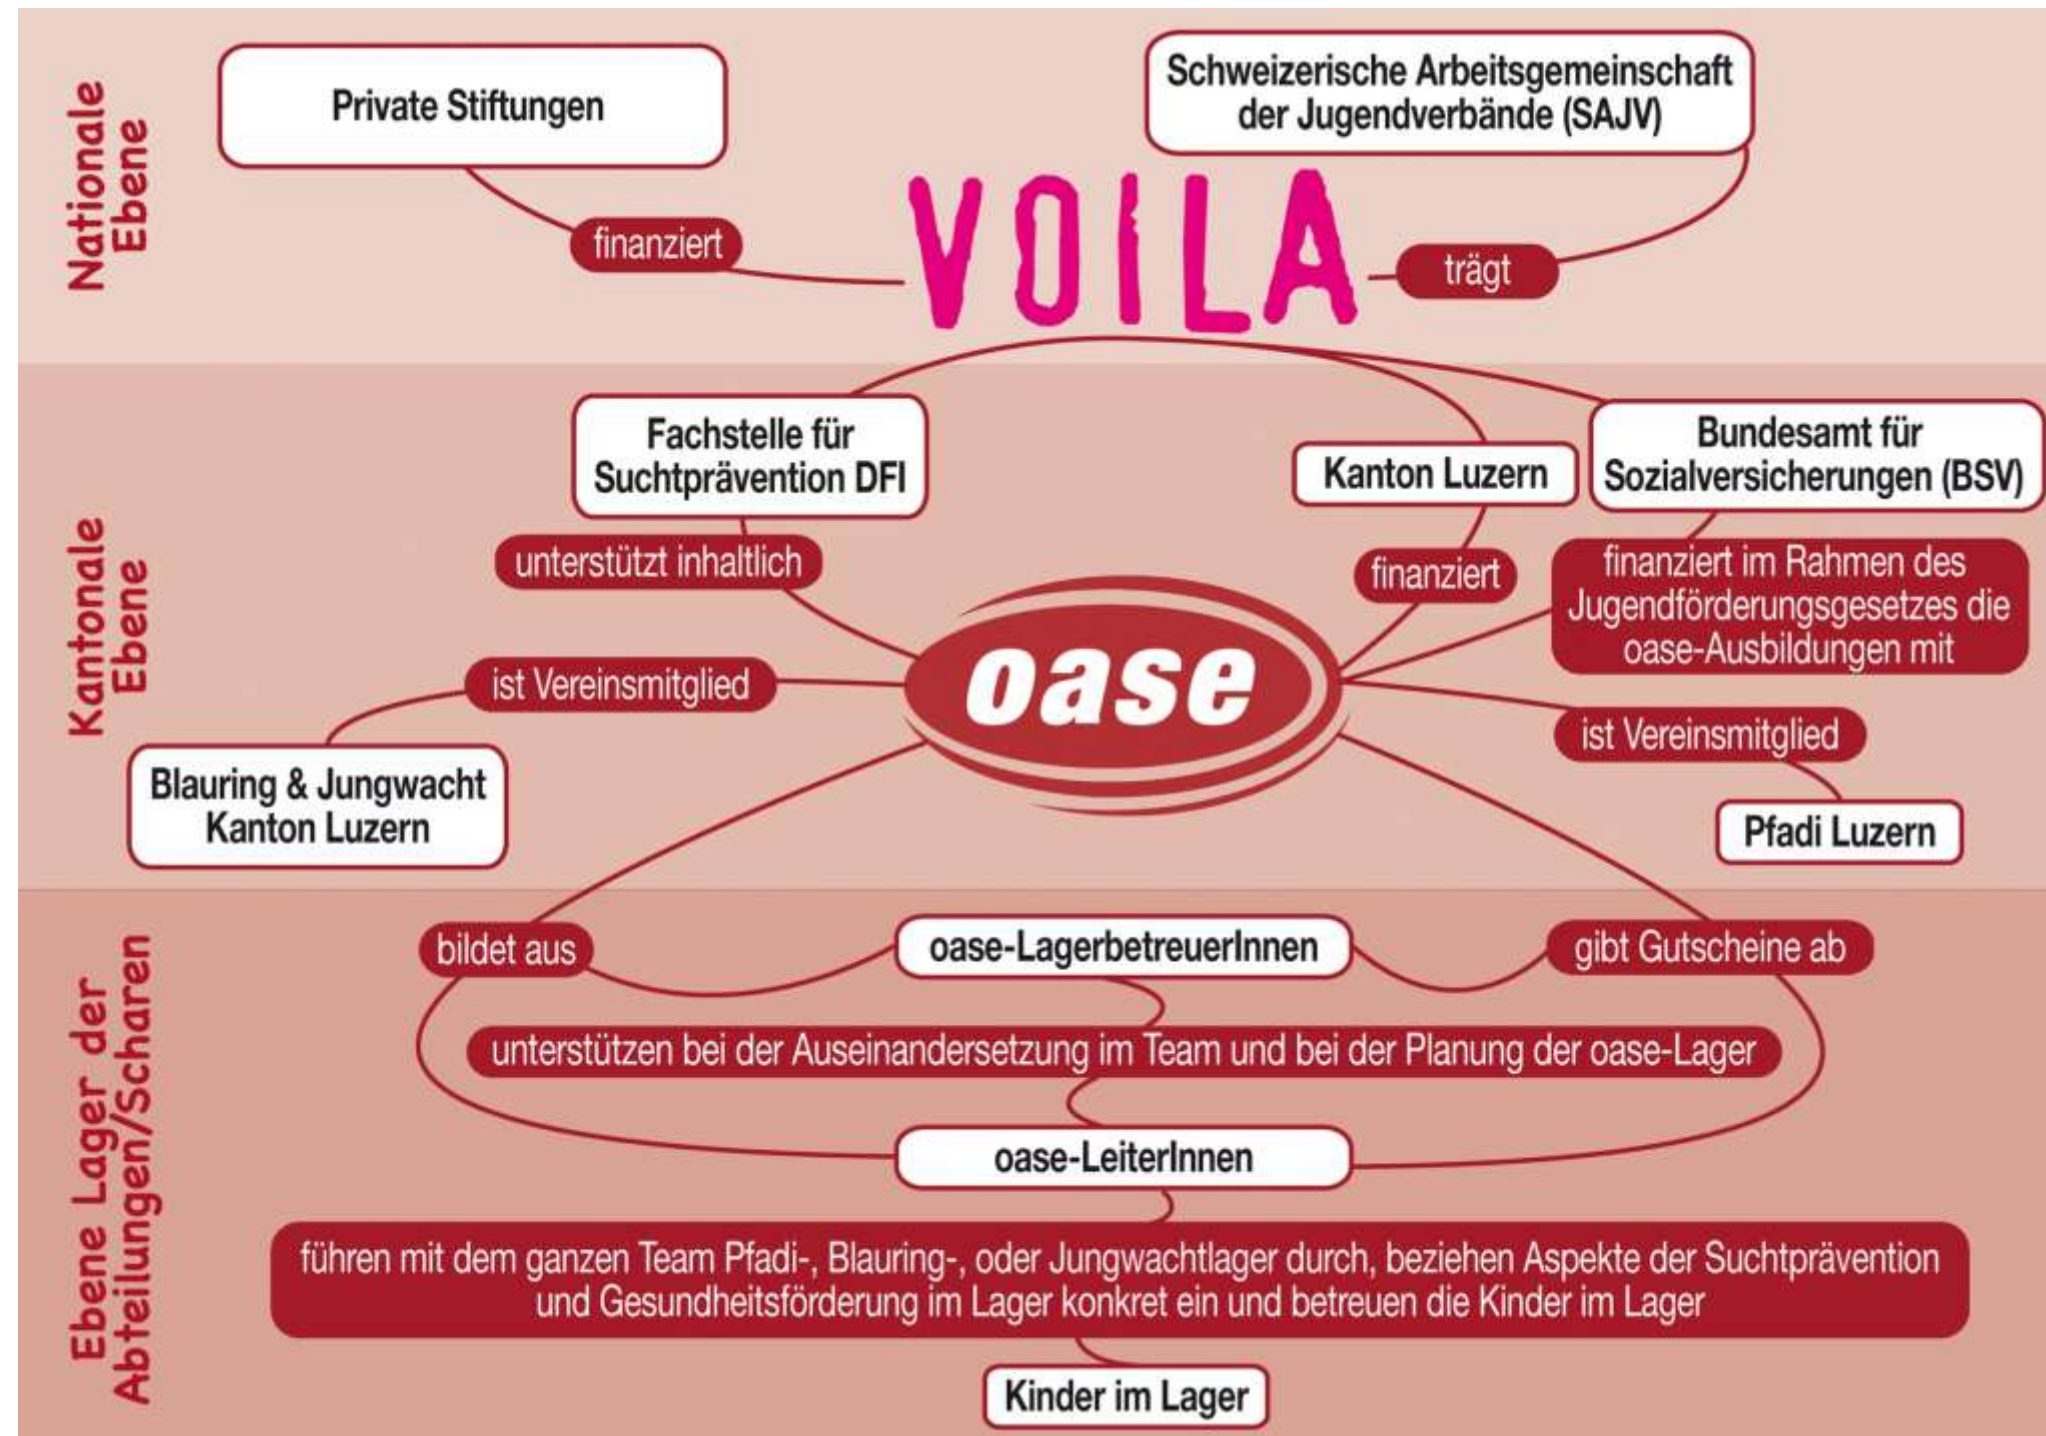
Nationale Ebene

Private Stiftungen

Schweizerische Arbeitsgemeinschaft der Jugendverbände (SAJV)

finanziert

VOILA

trägt

Kantonale Ebene

Fachstelle für Suchtprävention DFI

Kanton Luzern

Bundesamt für Sozialversicherungen (BSV)

unterstützt inhaltlich

finanziert

finanziert im Rahmen des Jugendförderungsgesetzes die oase-Ausbildungen mit

oase

ist Vereinsmitglied

ist Vereinsmitglied

Blauring & Jungwacht Kanton Luzern

Pfadi Luzern

Ebene Lager der Abteilungen/Scharen

bildet aus

oase-LagerbetreuerInnen

gibt Gutscheine ab

unterstützen bei der Auseinandersetzung im Team und bei der Planung der oase-Lager

oase-LeiterInnen

führen mit dem ganzen Team Pfadi-, Blauring-, oder Jungwachtlager durch, beziehen Aspekte der Suchtprävention und Gesundheitsförderung im Lager konkret ein und betreuen die Kinder im Lager

Kinder im Lager